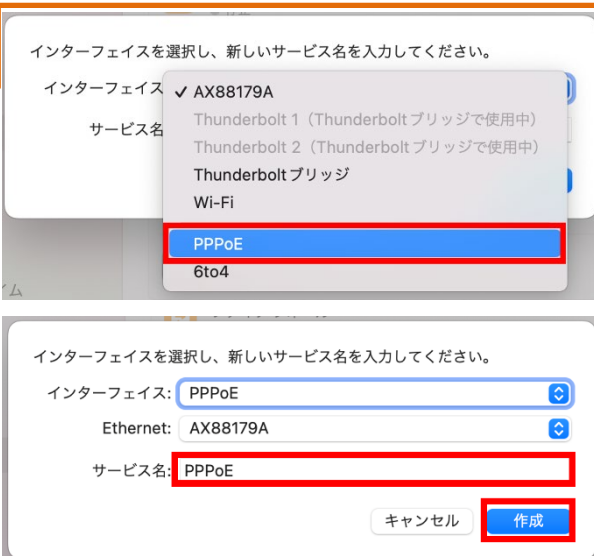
インターフェイスを選択し、新しいサービス名を入力してください。

インターフェイス

サービス名

✓ AX88179A
Thunderbolt 1（Thunderbolt ブリッジで使用中）
Thunderbolt 2（Thunderbolt ブリッジで使用中）
Thunderbolt ブリッジ
Wi-Fi
PPPoE
6to4

インターフェイスを選択し、新しいサービス名を入力してください。

インターフェイス: PPPoE
Ethernet: AX88179A
サービス名: PPPoE

キャンセル
作成